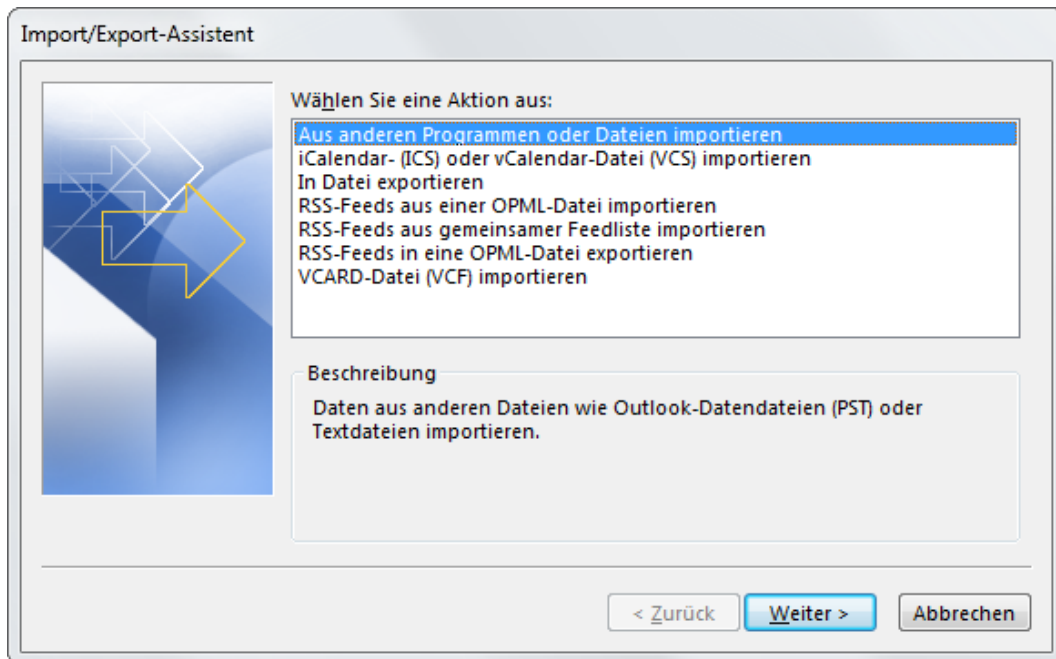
Import/Export-Assistent

Wählen Sie eine Aktion aus:

Aus anderen Programmen oder Dateien importieren
iCalendar- (ICS) oder vCalendar-Datei (VCS) importieren
In Datei exportieren
RSS-Feeds aus einer OPML-Datei importieren
RSS-Feeds aus gemeinsamer Feedliste importieren
RSS-Feeds in eine OPML-Datei exportieren
VCARD-Datei (VCF) importieren

Beschreibung

Daten aus anderen Dateien wie Outlook-Datendateien (PST) oder Textdateien importieren.

< Zurück | Weiter > | Abbrechen